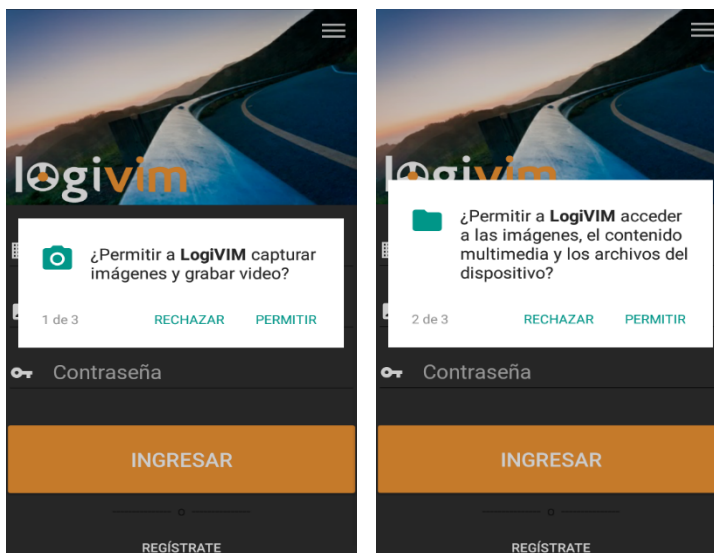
logivim

¿Permitir a **LogiVIM** capturar imágenes y grabar video?

1 de 3 RECHAZAR PERMITIR

Contraseña

INGRESAR

o

REGÍSTRATE

logivim

¿Permitir a **LogiVIM** acceder a las imágenes, el contenido multimedia y los archivos del dispositivo?

2 de 3 RECHAZAR PERMITIR

Contraseña

INGRESAR

o

REGÍSTRATE